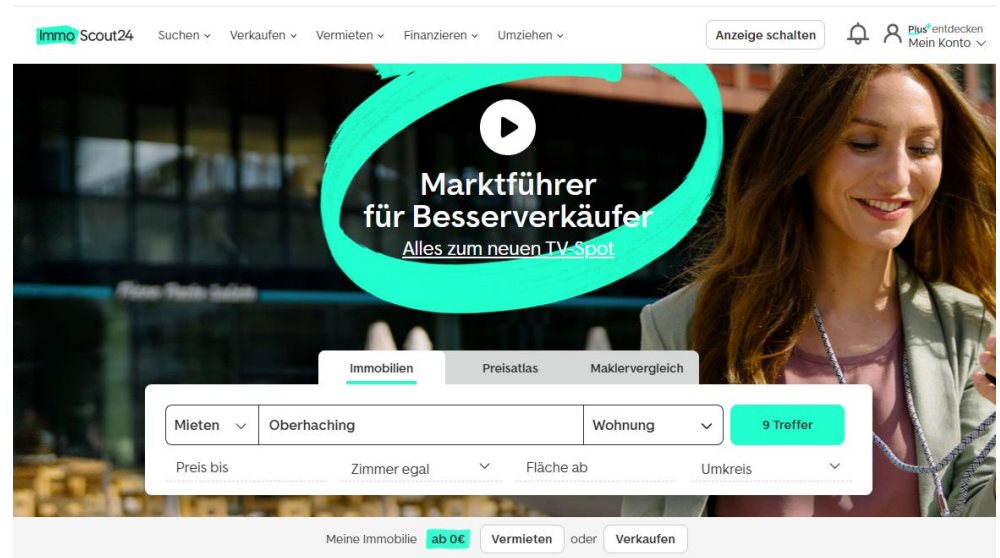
ImmoScout24 Suchen Verkaufen Vermieten Finanzieren Umziehen

Anzeige schalten

Plus entdecken
Mein Konto

Marktführer für Besserverkäufer

Alles zum neuen TV-Spot

Immobilien Preisatlas Maklervergleich

Mieten Oberhaching Wohnung 9 Treffer

Preis bis Zimmer egal Fläche ab Umkreis

Meine Immobilie ab 0€ Vermieten oder Verkaufen